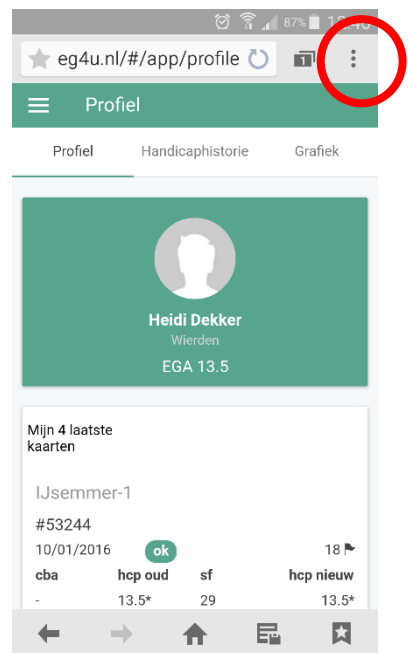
87% 10:46

eg4u.nl/#/app/profile

1

Profiel

Profiel
Handicaphistorie
Grafiek

Heidi Dekker
Wierden
EGA 13.5

Mijn 4 laatste kaarten

IJsemmer-1
#53244
10/01/2016
ok
18

| cba | hcp oud | sf | hcp nieuw |
|---|---|---|---|
| - | 13.5* | 29 | 13.5* |